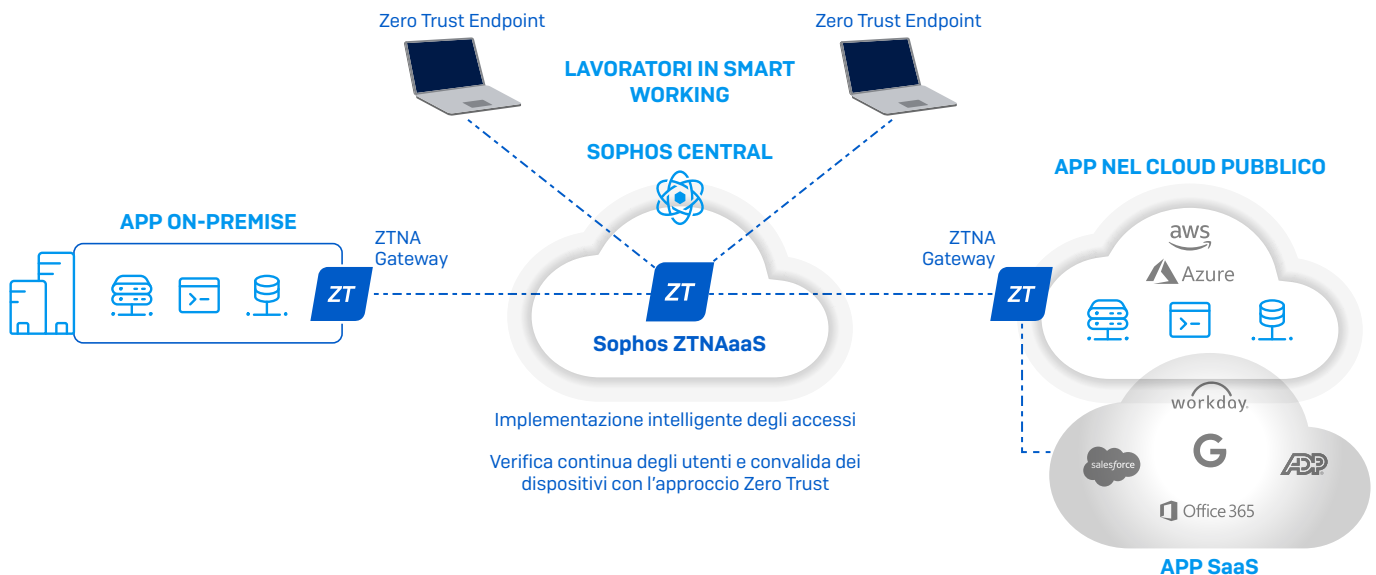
Zero Trust Endpoint

Zero Trust Endpoint

LAVORATORI IN SMART WORKING

SOPHOS CENTRAL

APP NEL CLOUD PUBBLICO

APP ON-PREMISE

ZTNA Gateway

ZT

ZT

Sophos ZTNAaaS

ZTNA Gateway

ZT

aws

Azure

workday

salesforce

G

ADP

Office 365

APP SaaS

Implementazione intelligente degli accessi

Verifica continua degli utenti e convalida dei dispositivi con l'approccio Zero Trust